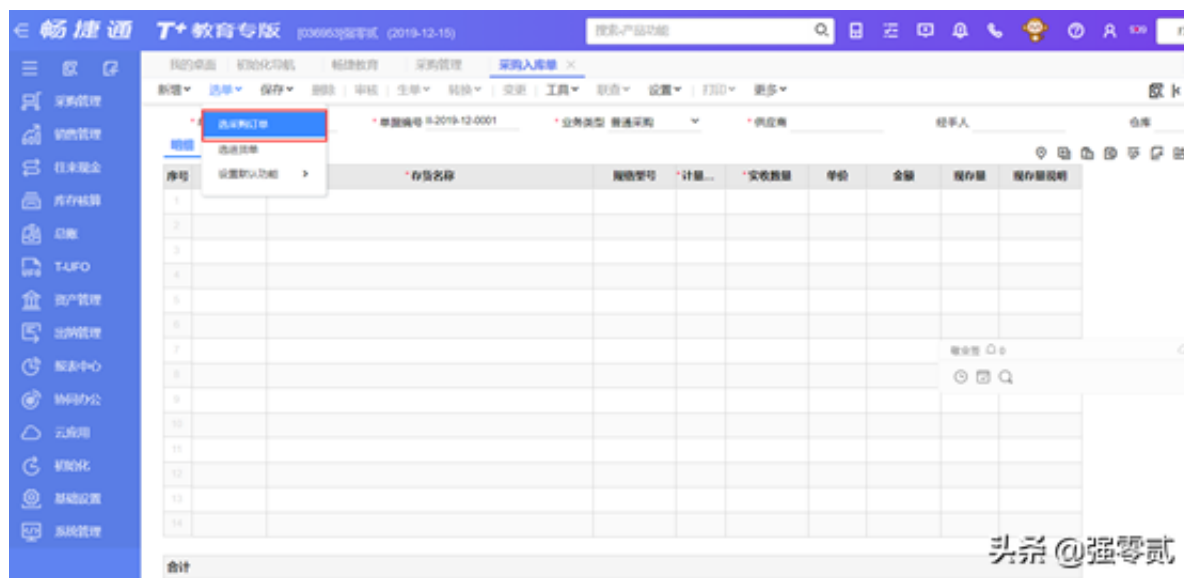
畅捷通 T+教育专版 [036953]强零贰 (2019-12-15)

搜索产品功能

采购管理
销售管理
往来现金
库存核算
总账
T-UFO
资产管理
出纳管理
报表中心
协同办公
云应用
初始化
基础设置
系统管理

我的桌面 | 初始化导航 | 畅捷教育 | 采购管理 | 采购入库单 ×

新增 | 选单 | 保存 | 删除 | 审核 | 生单 | 转换 | 变更 | 工具 | 联查 | 设置 | 打印 | 更多

选采购订单
选进货单
设置默认功能 >

*单据编号 II-2019-12-0001 | *业务类型 普通采购 | *供应商 | 经手人 | 仓库

明细

| 序号 | | *存货名称 | 规格型号 | *计量... | *实收数量 | 单价 | 金额 | 现存量 | 现存量说明 |
|---|---|---|---|---|---|---|---|---|---|
| 1 | | | | | | | | | |
| 2 | | | | | | | | | |
| 3 | | | | | | | | | |
| 4 | | | | | | | | | |
| 5 | | | | | | | | | |
| 6 | | | | | | | | | |
| 7 | | | | | | | | | |
| 8 | | | | | | | | | |
| 9 | | | | | | | | | |
| 10 | | | | | | | | | |
| 11 | | | | | | | | | |
| 12 | | | | | | | | | |
| 13 | | | | | | | | | |
| 14 | | | | | | | | | |

收款 0

合计

头条 @强零贰